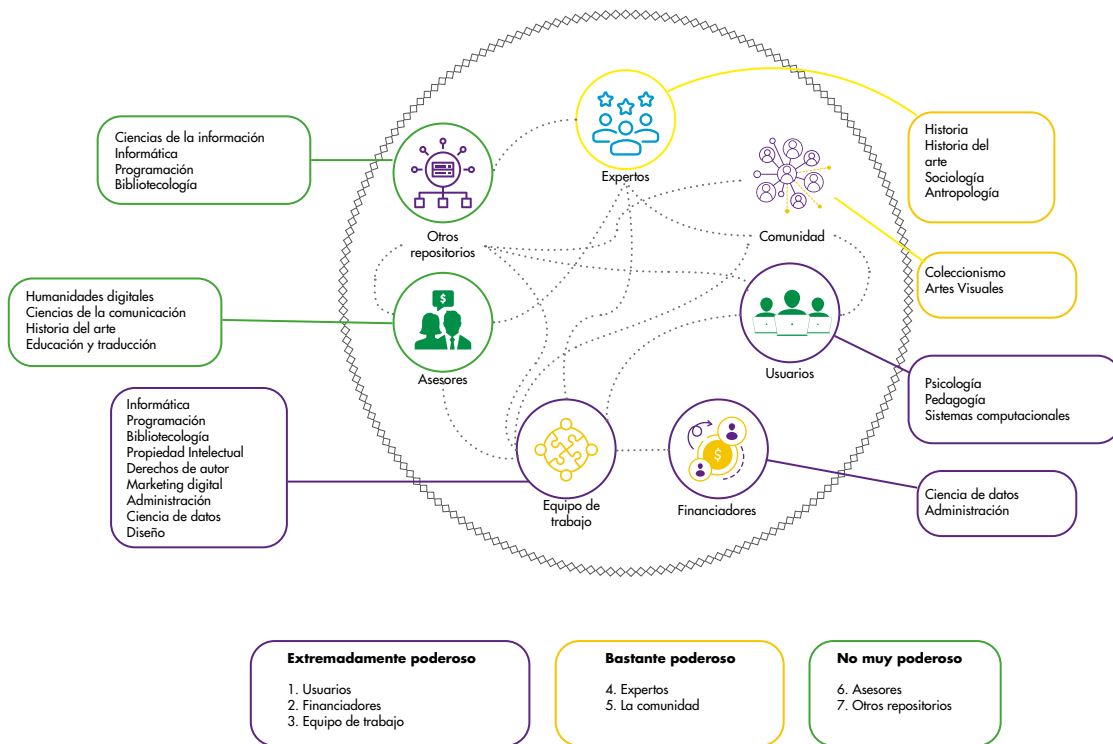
Ciencias de la información
Informática
Programación
Bibliotecología

Expertos

Historia
Historia del arte
Sociología
Antropología

Otros repositorios

Comunidad

Coleccionismo
Artes Visuales

Humanidades digitales
Ciencias de la comunicación
Historia del arte
Educación y traducción

Asesores

Usuarios

Psicología
Pedagogía
Sistemas computacionales

Informática
Programación
Bibliotecología
Propiedad Intelectual
Derechos de autor
Marketing digital
Administración
Ciencia de datos
Diseño

Equipo de trabajo

Financiadores

Ciencia de datos
Administración

**Extremadamente poderoso**

1. Usuarios
2. Financiadores
3. Equipo de trabajo

**Bastante poderoso**

4. Expertos
5. La comunidad

**No muy poderoso**

6. Asesores
7. Otros repositorios